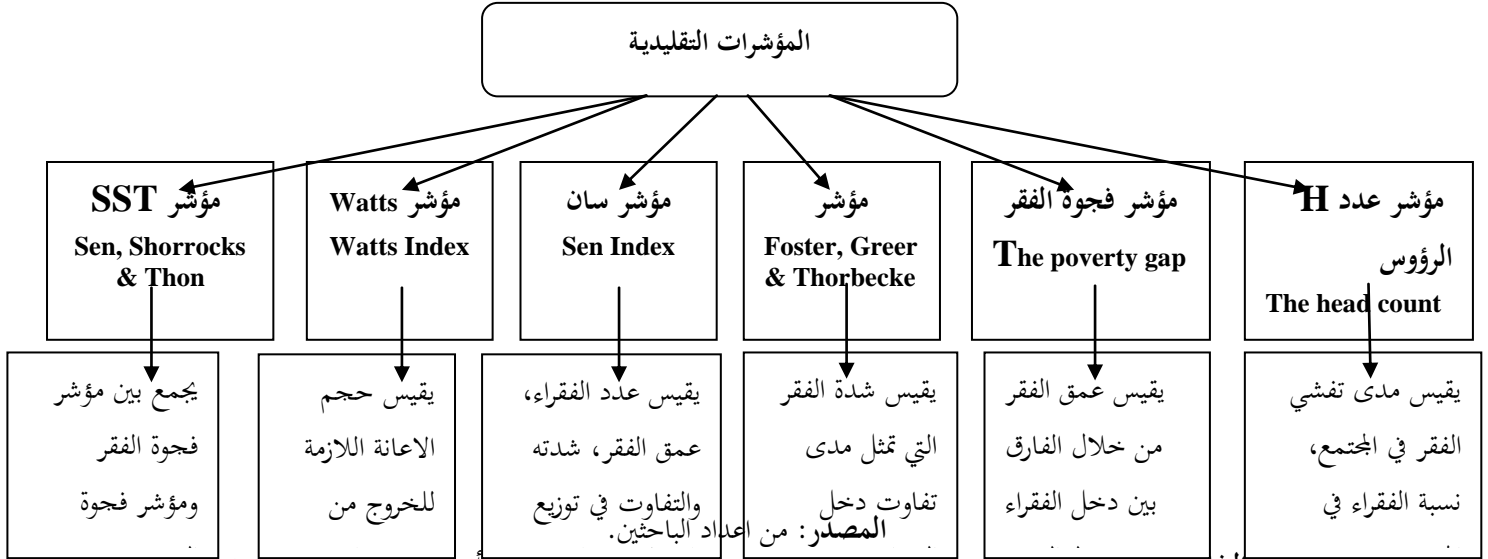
المؤشرات التقليدية

مؤشر عدد H الرؤوس
The head count

مؤشر فجوة الفقر
The poverty gap

مؤشر
Foster, Greer & Thorbecke

مؤشر سان
Sen Index

مؤشر Watts
Watts Index

مؤشر SST
Sen, Shorrocks & Thon

يقيس مدى تفشي الفقر في المجتمع، نسبة الفقراء في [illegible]

يقيس عمق الفقر من خلال الفارق بين دخل الفقراء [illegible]

يقيس شدة الفقر التي تمثل مدى تفاوت دخل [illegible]

يقيس عدد الفقراء، عمق الفقر، شدته والتفاوت في توزيع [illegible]

يقيس حجم الاعانة اللازمة للخروج من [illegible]

يجمع بين مؤشر فجوة الفقر ومؤشر فجوة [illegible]

المصدر: من اعداد الباحثين.